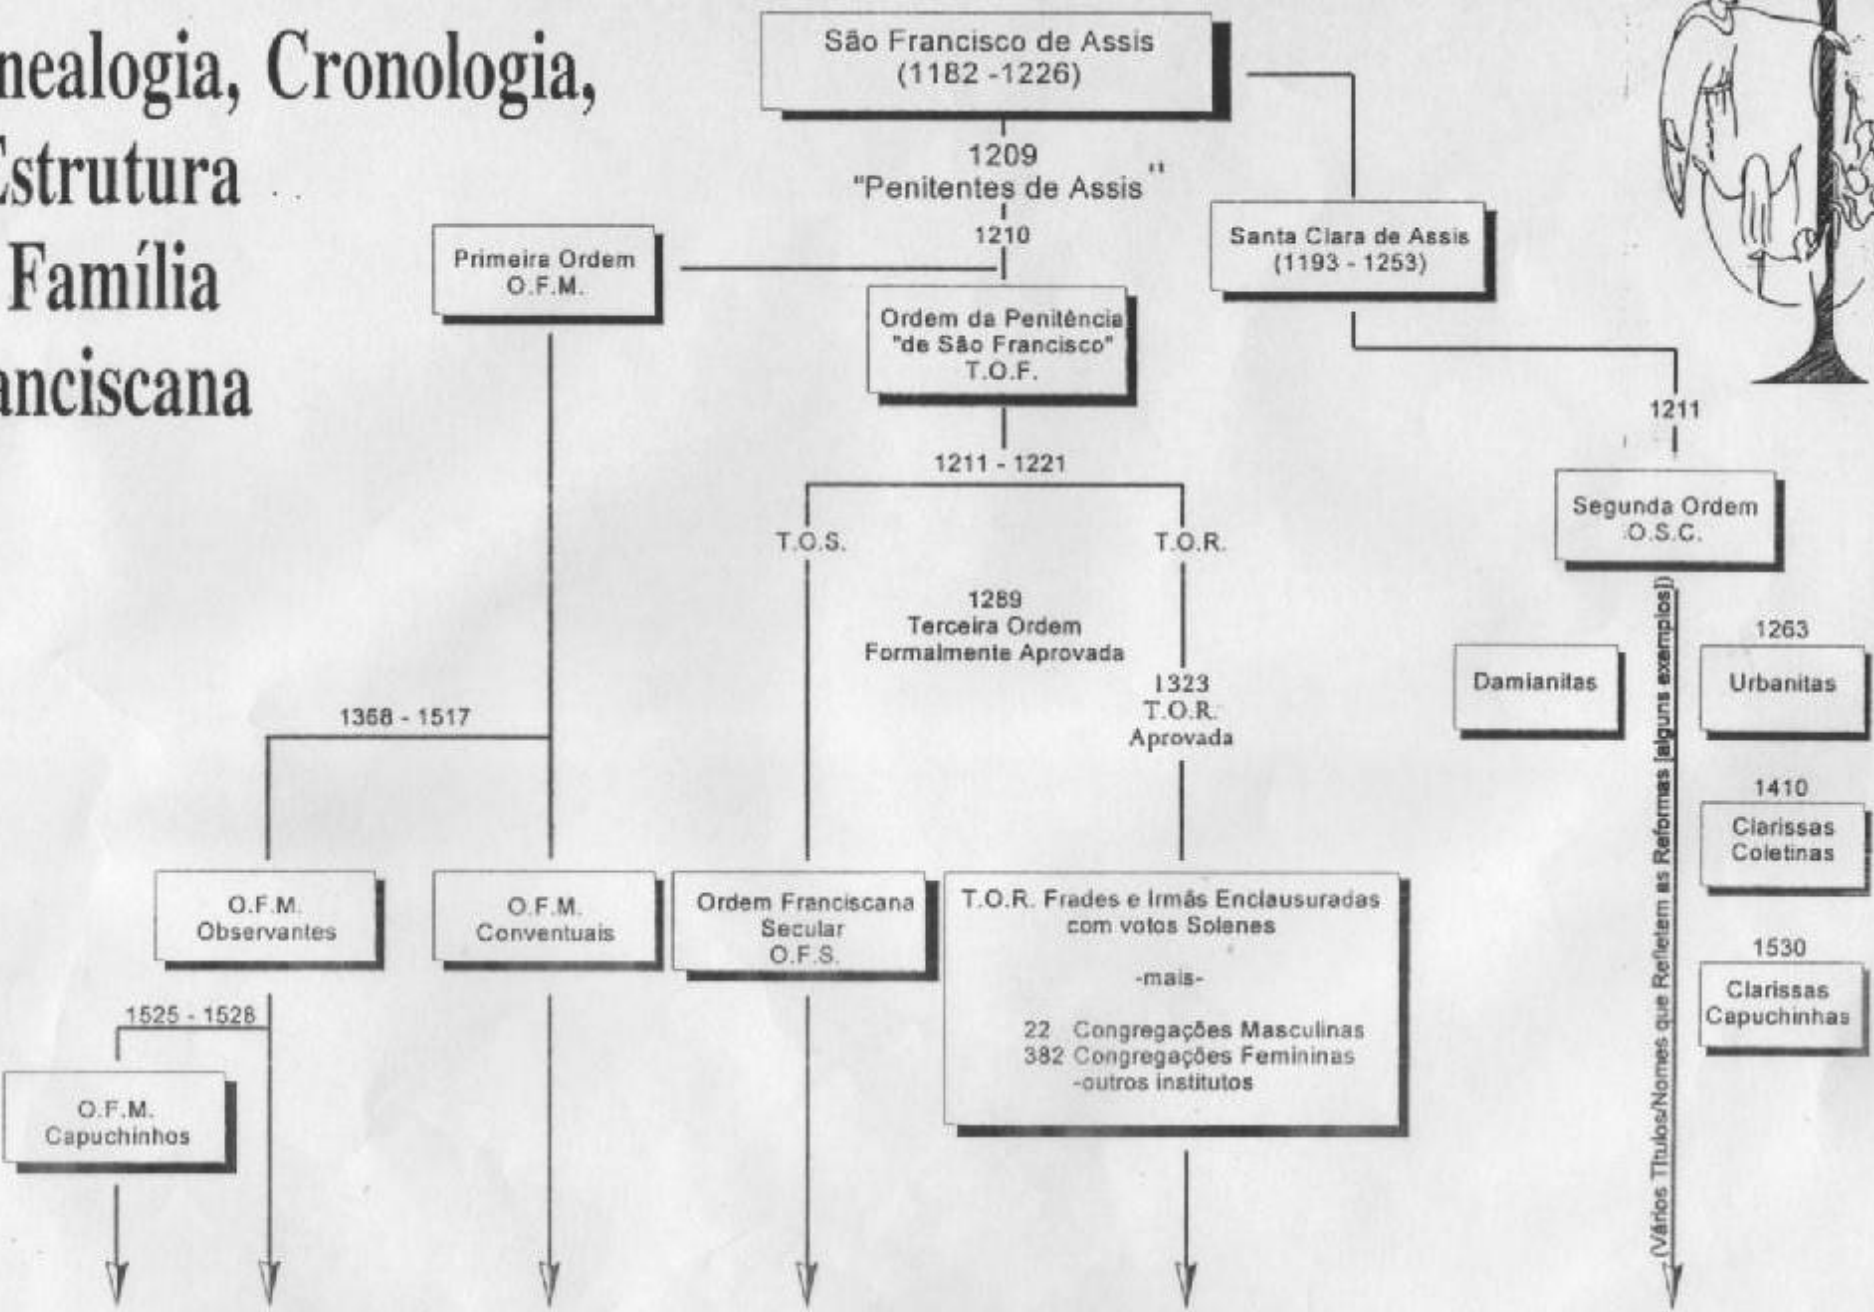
nealogia, Cronologia,
Estrutura
Família
anciscana

São Francisco de Assis
(1182 -1226)

1209
"Penitentes de Assis"

1210

Primeira Ordem
O.F.M.

Ordem da Penitência
"de São Francisco"
T.O.F.

Santa Clara de Assis
(1193 - 1253)

1211

1211 - 1221

T.O.S.

T.O.R.

Segunda Ordem
O.S.C.

1289
Terceira Ordem
Formalmente Aprovada

1323
T.O.R.
Aprovada

1368 - 1517

Damianitas

1263
Urbanitas

1410
Clarissas
Coletinas

1530
Clarissas
Capuchinhas

(Vários Títulos/Nomes que Refletem as Reformas [alguns exemplos])

O.F.M.
Observantes

O.F.M.
Conventuais

Ordem Franciscana
Secular
O.F.S.

T.O.R. Frades e Irmãs Enclausuradas
com votos Solenes

-mais-

22 Congregações Masculinas
382 Congregações Femininas
-outros institutos

1525 - 1528

O.F.M.
Capuchinhos